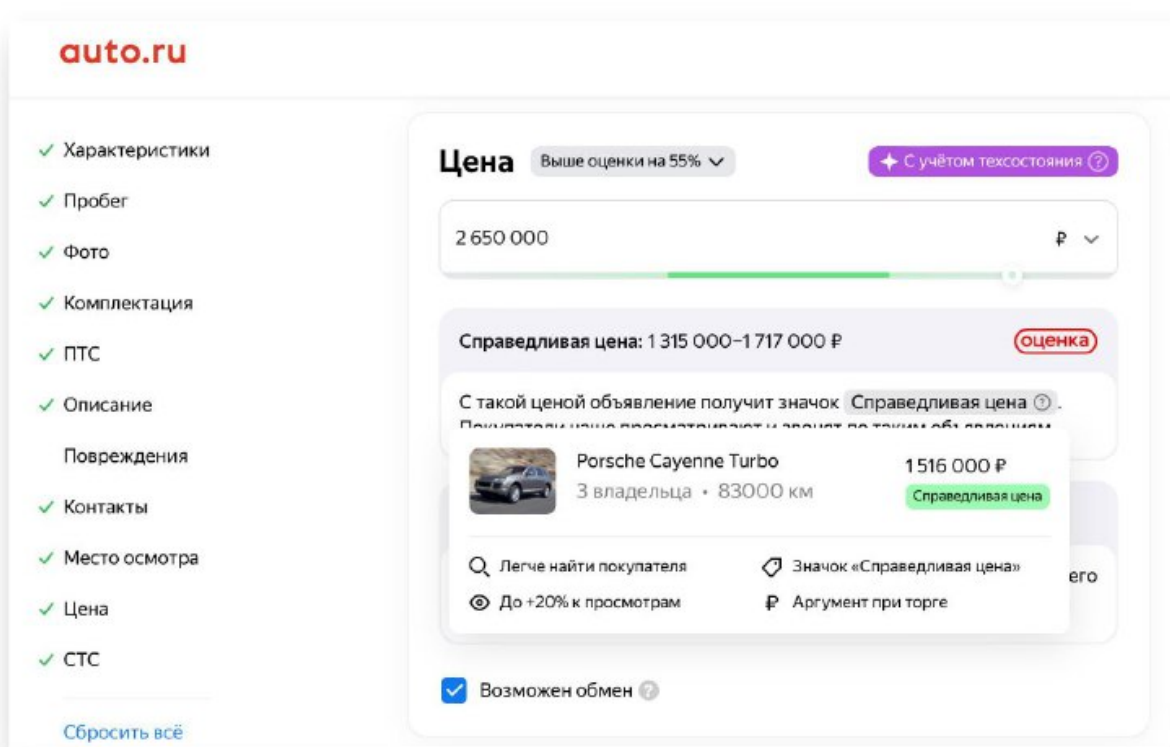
auto.ru

✓ Характеристики
✓ Пробег
✓ Фото
✓ Комплектация
✓ ПТС
✓ Описание
Повреждения
✓ Контакты
✓ Место осмотра
✓ Цена
✓ СТС

Сбросить всё

Цена Выше оценки на 55%

С учётом техсостояния

2 650 000 ₽

Справедливая цена: 1 315 000–1 717 000 ₽ оценка

С такой ценой объявление получит значок Справедливая цена.
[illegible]

Porsche Cayenne Turbo
3 владельца • 83000 км
1 516 000 ₽
Справедливая цена

Легче найти покупателя
Значок «Справедливая цена»
До +20% к просмотрам
Аргумент при торге

его

Возможен обмен